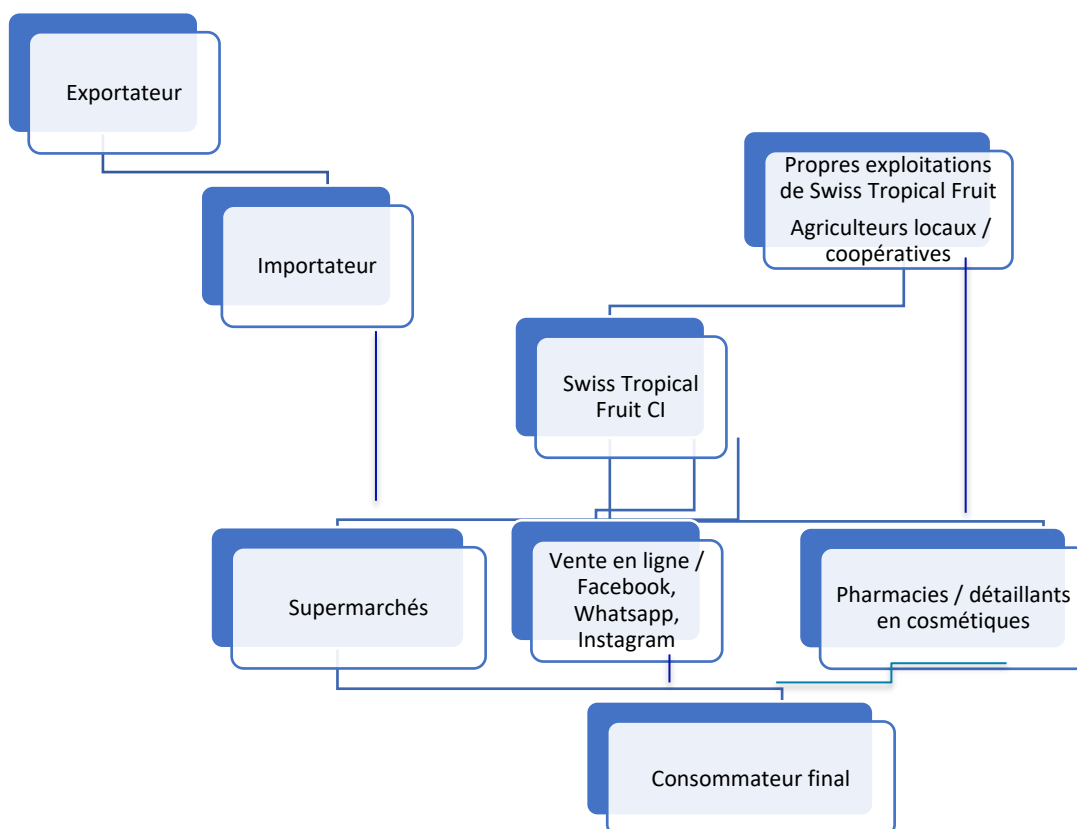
Exportateur

Importateur

Propres exploitations de Swiss Tropical Fruit

Agriculteurs locaux / coopératives

Swiss Tropical Fruit CI

Supermarchés

Vente en ligne / Facebook, Whatsapp, Instagram

Pharmacies / détaillants en cosmétiques

Consommateur final